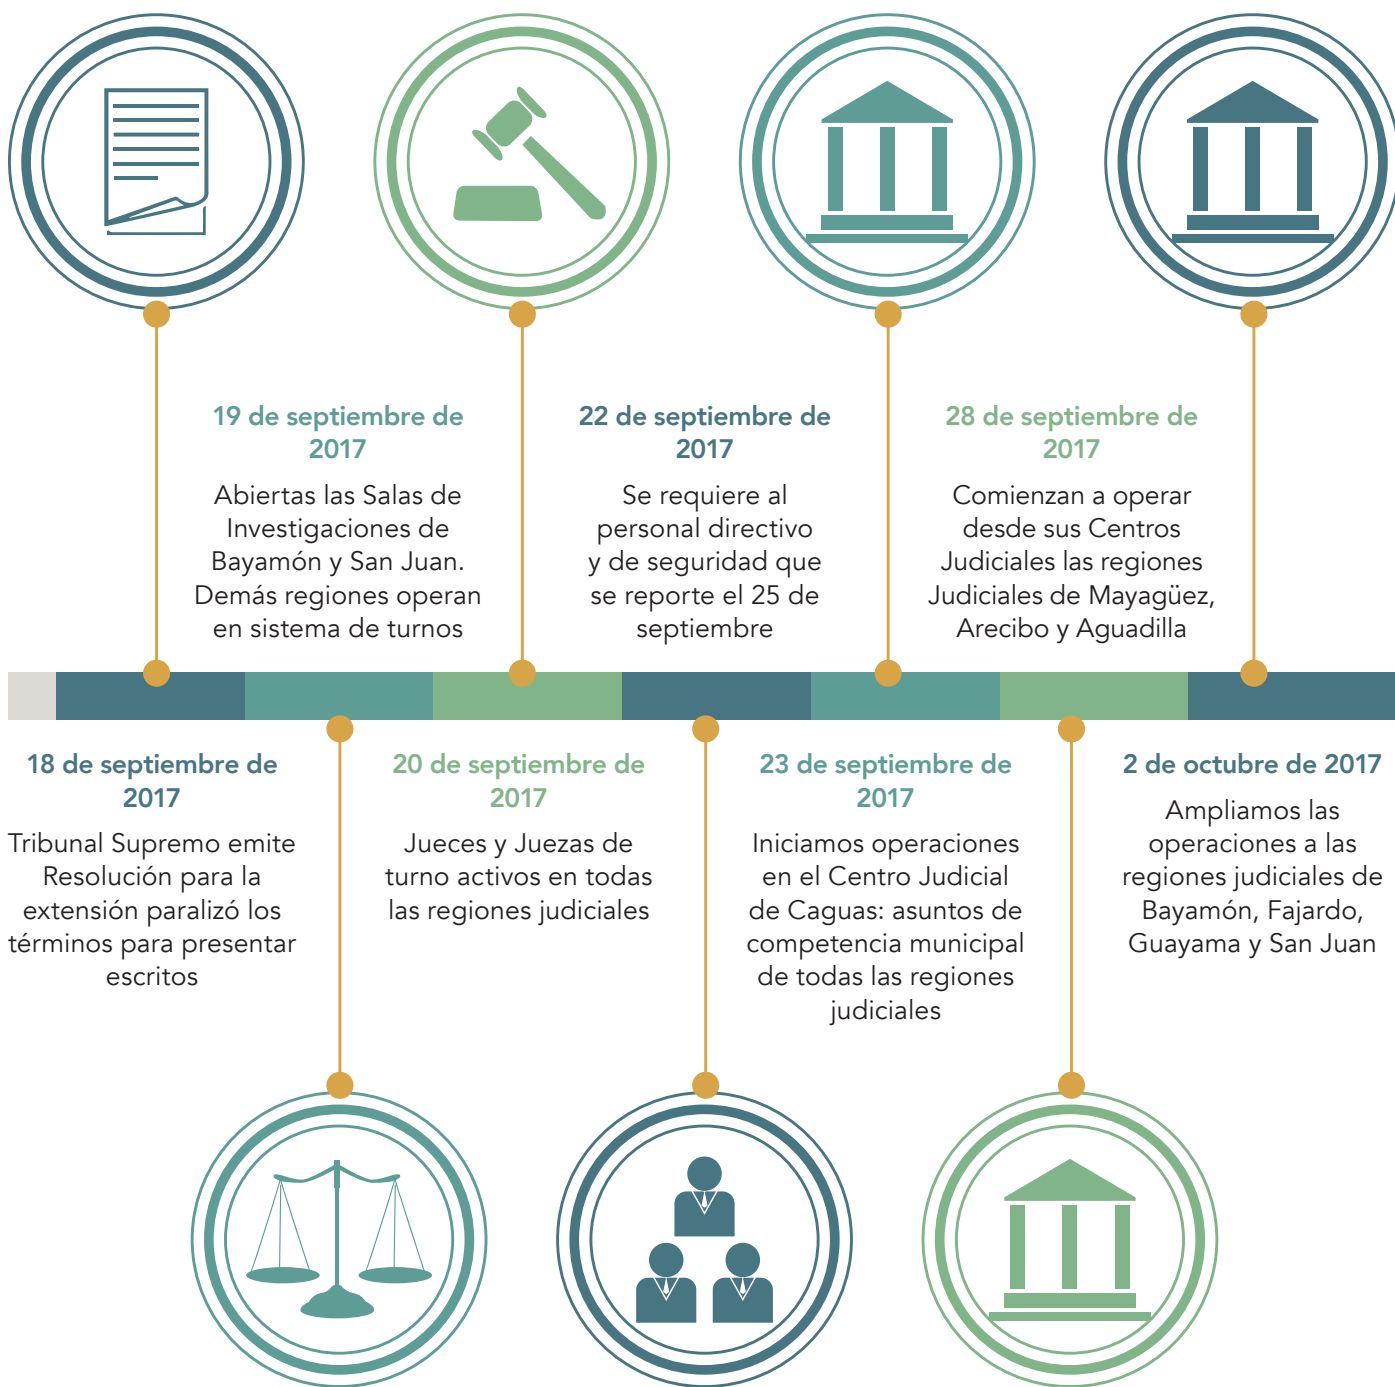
19 de septiembre de 2017

Abiertas las Salas de Investigaciones de Bayamón y San Juan. Demás regiones operan en sistema de turnos

22 de septiembre de 2017

Se requiere al personal directivo y de seguridad que se reporte el 25 de septiembre

28 de septiembre de 2017

Comienzan a operar desde sus Centros Judiciales las regiones Judiciales de Mayagüez, Arecibo y Aguadilla

18 de septiembre de 2017

Tribunal Supremo emite Resolución para la extensión paralizó los términos para presentar escritos

20 de septiembre de 2017

Jueces y Juezas de turno activos en todas las regiones judiciales

23 de septiembre de 2017

Iniciamos operaciones en el Centro Judicial de Caguas: asuntos de competencia municipal de todas las regiones judiciales

2 de octubre de 2017

Ampliamos las operaciones a las regiones judiciales de Bayamón, Fajardo, Guayama y San Juan